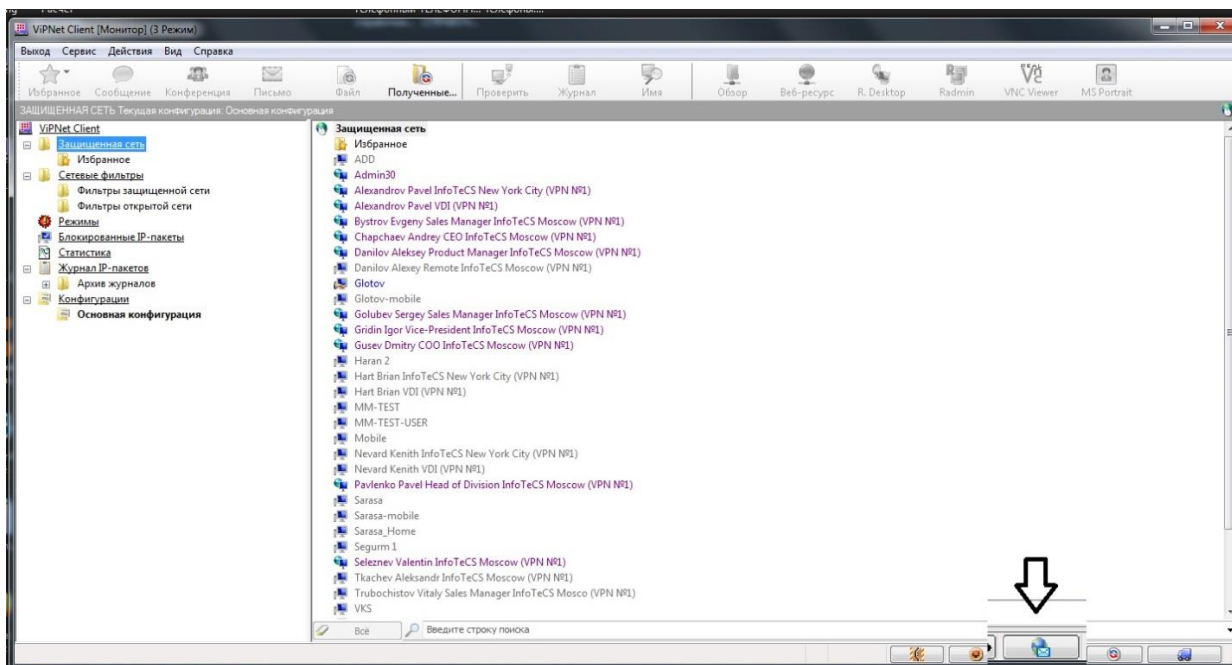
ViPNet Client [Монитор] (3 Режим)

Выход Сервис Действия Вид Справка

Избранное Сообщение Конференция Письмо Файл Полученные... Проверить Журнал Имя Обзор Веб-ресурс R. Desktop Radmin VNC Viewer MS Portrait

ЗАЩИЩЕННАЯ СЕТЬ Текущая конфигурация: Основная конфигурация

ViPNet Client
Защищенная сеть
Избранное
Сетевые фильтры
Фильтры защищенной сети
Фильтры открытой сети
Режимы
Блокированные IP-пакеты
Статистика
Журнал IP-пакетов
Архив журналов
Конфигурации
Основная конфигурация

Защищенная сеть
Избранное
ADD
Admin30
Alexandrov Pavel InfoTeCS New York City (VPN №1)
Alexandrov Pavel VDI (VPN №1)
Bystrov Evgeny Sales Manager InfoTeCS Moscow (VPN №1)
Chapchaev Andrey CEO InfoTeCS Moscow (VPN №1)
Danilov Aleksey Product Manager InfoTeCS Moscow (VPN №1)
Danilov Alexey Remote InfoTeCS Moscow (VPN №1)
Glotov
Glotov-mobile
Golubev Sergey Sales Manager InfoTeCS Moscow (VPN №1)
Gridin Igor Vice-President InfoTeCS Moscow (VPN №1)
Gusev Dmitry COO InfoTeCS Moscow (VPN №1)
Haran 2
Hart Brian InfoTeCS New York City (VPN №1)
Hart Brian VDI (VPN №1)
MM-TEST
MM-TEST-USER
Mobile
Nevard Kenith InfoTeCS New York City (VPN №1)
Nevard Kenith VDI (VPN №1)
Pavlenko Pavel Head of Division InfoTeCS Moscow (VPN №1)
Sarasa
Sarasa-mobile
Sarasa_Home
Segurm 1
Seleznev Valentin InfoTeCS Moscow (VPN №1)
Tkachev Aleksandr InfoTeCS Moscow (VPN №1)
Trubochistov Vitaly Sales Manager InfoTeCS Mosco (VPN №1)
VKS

Всё Введите строку поиска